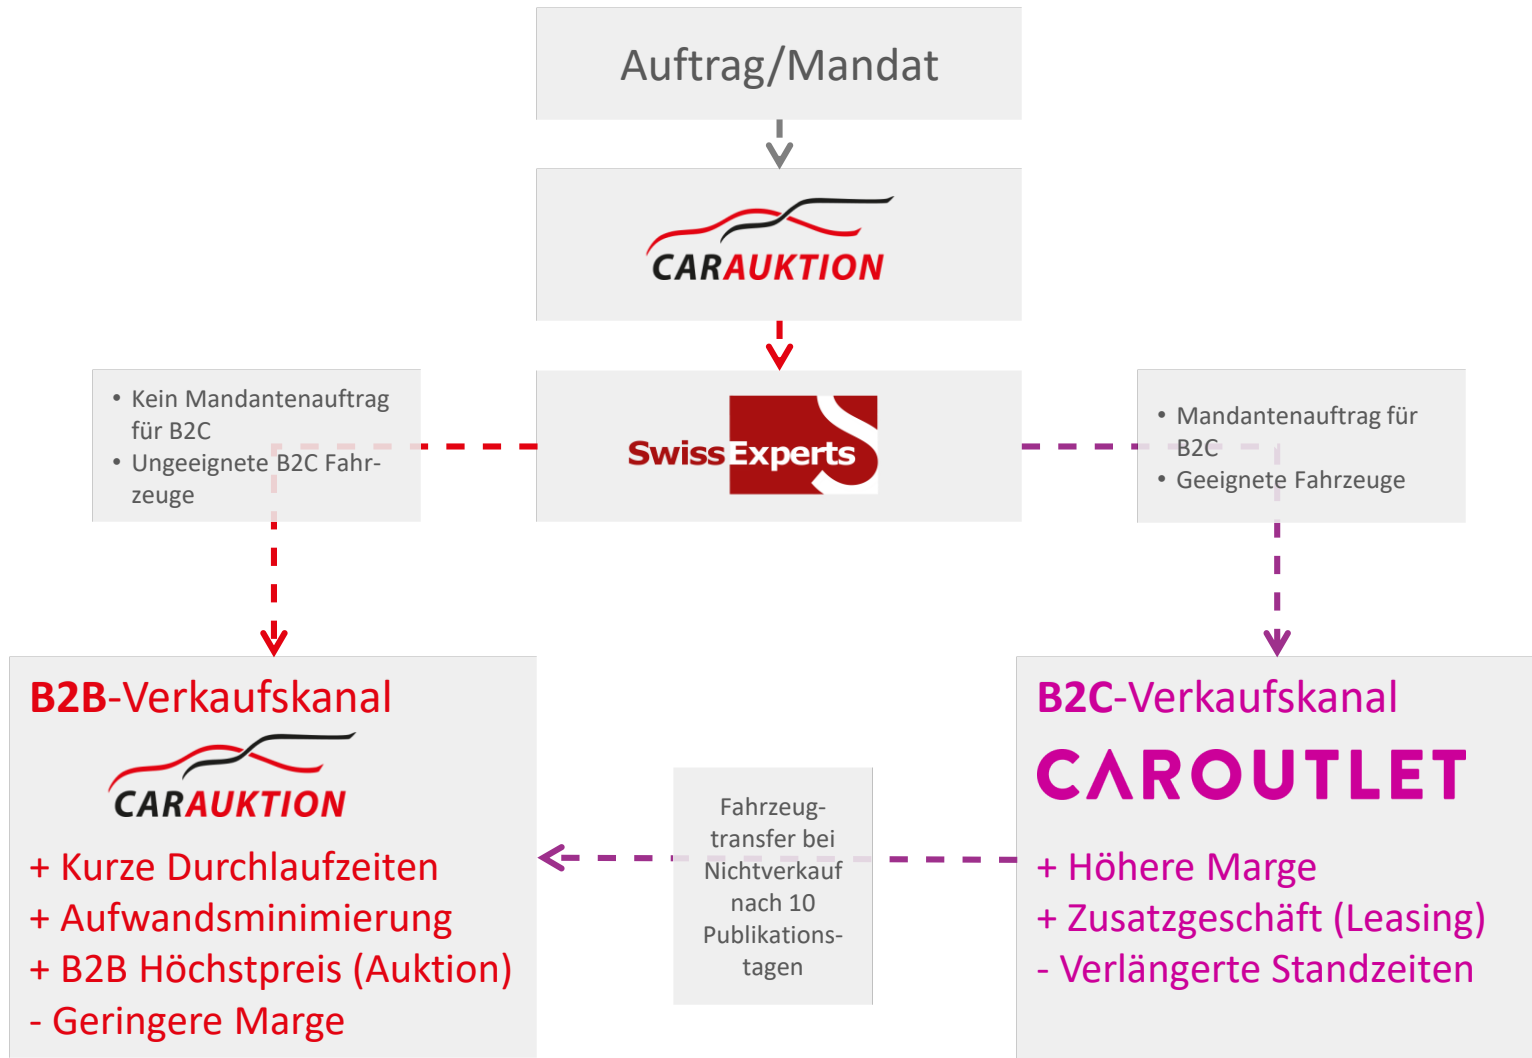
Auftrag/Mandat

CARAUKTION

SwissExperts

• Kein Mandantenauftrag für B2C
• Ungeeignete B2C Fahrzeuge

• Mandantenauftrag für B2C
• Geeignete Fahrzeuge

B2B-Verkaufskanal

CARAUKTION

+ Kurze Durchlaufzeiten
+ Aufwandsminimierung
+ B2B Höchstpreis (Auktion)
- Geringere Marge

Fahrzeugtransfer bei Nichtverkauf nach 10 Publikationstagen

B2C-Verkaufskanal

CAROUTLET

+ Höhere Marge
+ Zusatzgeschäft (Leasing)
- Verlängerte Standzeiten